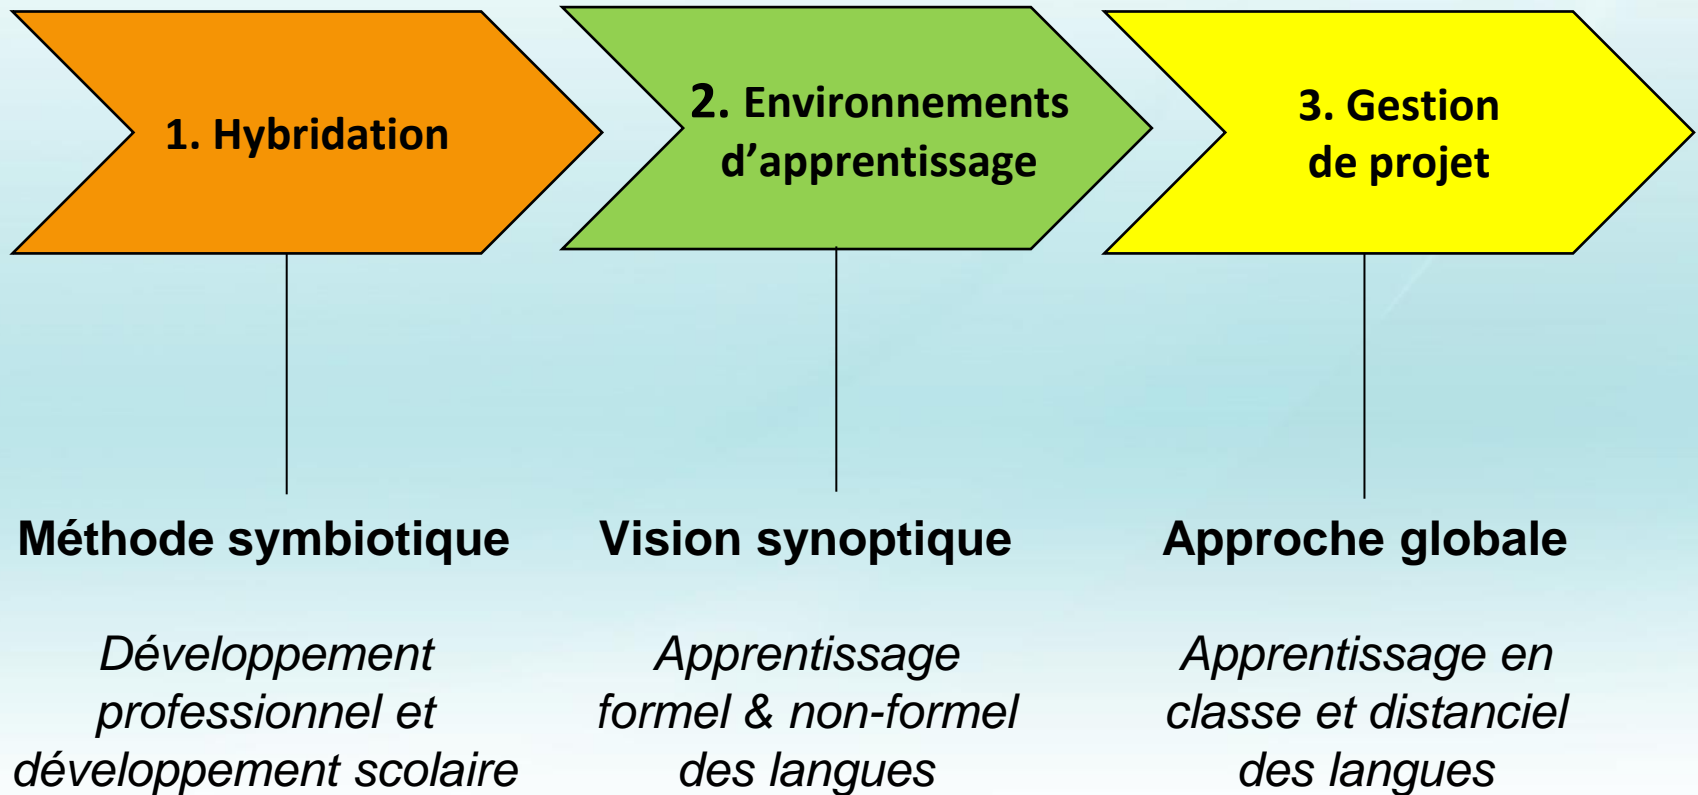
1. Hybridation

2. Environnements d’apprentissage

3. Gestion de projet

Méthode symbiotique

Développement professionnel et développement scolaire

Vision synoptique

Apprentissage formel & non-formel des langues

Approche globale

Apprentissage en classe et distanciel des langues